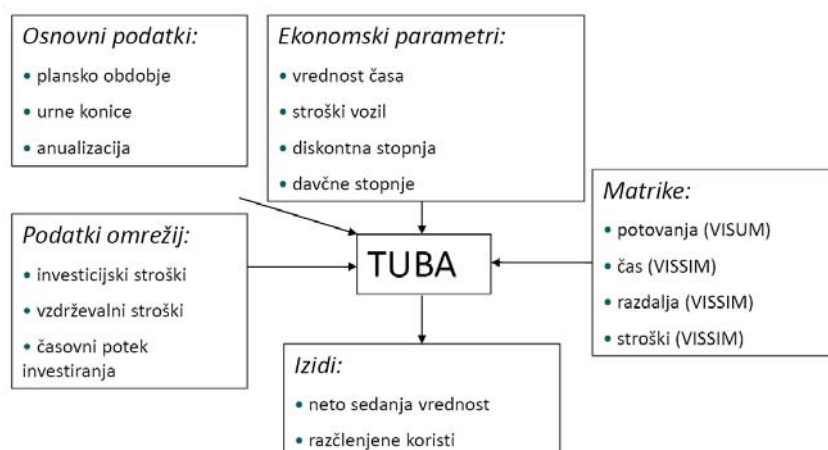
Osnovni podatki:
• plansko obdobje
• urne konice
• anualizacija

Ekonomski parametri:
• vrednost časa
• stroški vozil
• diskontna stopnja
• davčne stopnje

Matrike:
• potovanja (VISUM)
• čas (VISSIM)
• razdalja (VISSIM)
• stroški (VISSIM)

Podatki omrežij:
• investicijski stroški
• vzdrževalni stroški
• časovni potek investiranja

TUBA

Izidi:
• neto sedanja vrednost
• razčlenjene koristi